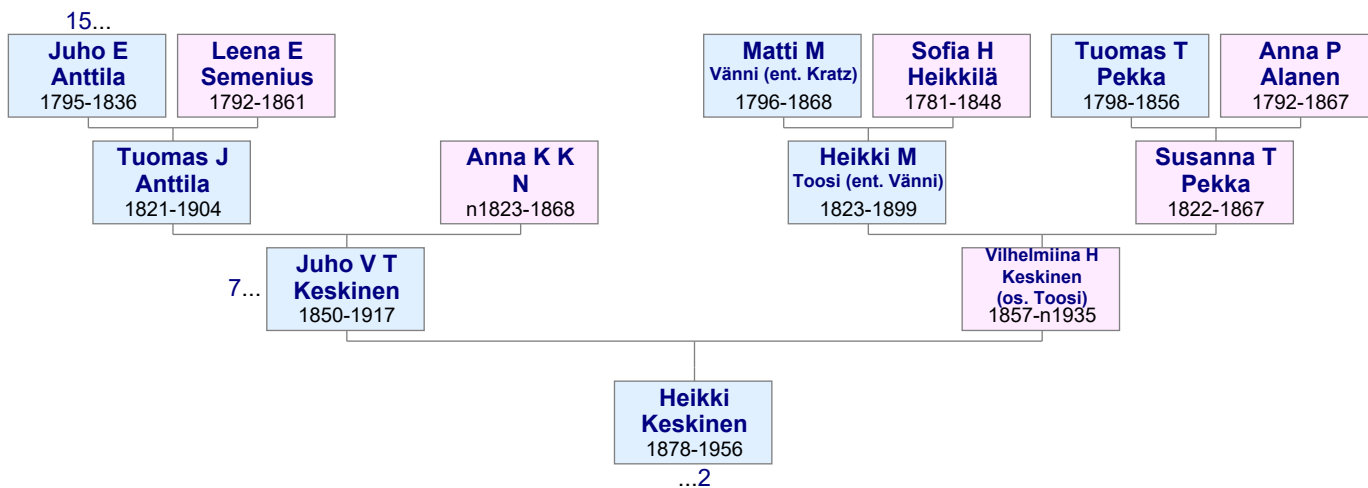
15...

Juho E Anttila
1795-1836

Leena E Semenius
1792-1861

Matti M
Vänni (ent. Kratz)
1796-1868

Sofia H Heikkilä
1781-1848

Tuomas T Pekka
1798-1856

Anna P Alanen
1792-1867

Tuomas J Anttila
1821-1904

Anna K K N
n1823-1868

Heikki M
Toosi (ent. Vänni)
1823-1899

Susanna T Pekka
1822-1867

7...

Juho V T Keskinen
1850-1917

Vilhelmiina H Keskinen (os. Toosi)
1857-n1935

Heikki Keskinen
1878-1956

...2